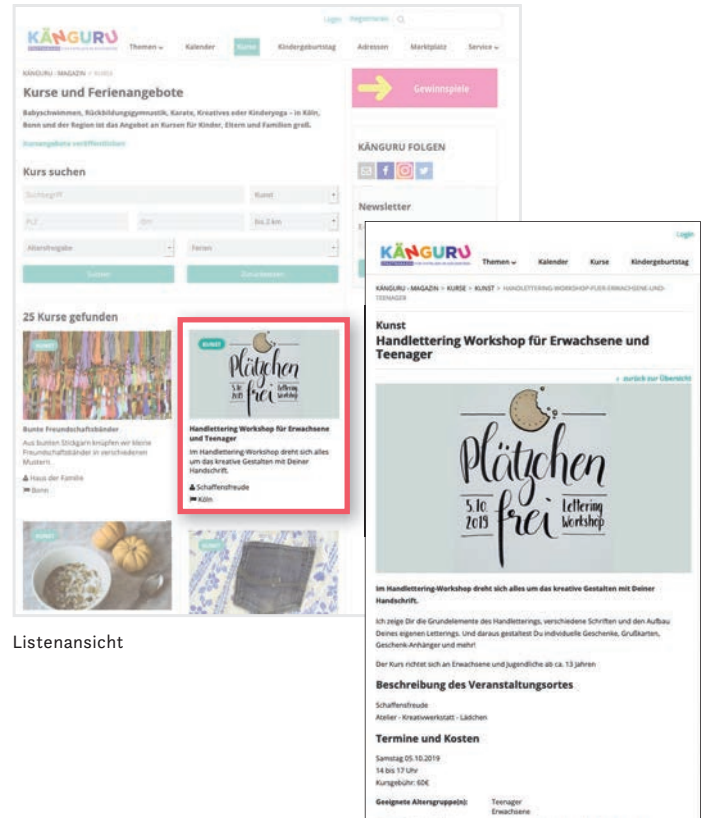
KÄNGURU

Login Registrieren

Themen Kalender Kurse Kindergeburtstag Adressen Marktplatz Service

KÄNGURU - MAGAZIN > KURSE

Kurse und Ferienangebote

Babyschwimmen, Rückbildungsgymnastik, Karate, Kreatives oder Kinderyoga – in Köln, Bonn und der Region ist das Angebot an Kursen für Kinder, Eltern und Familien groß.

Kursangebote veröffentlichen

Kurs suchen

Suchbegriff Kunst

PLZ Ort bis 2 km

Altersangabe Ferien

Suchen Zurücksetzen

25 Kurse gefunden

KUNST

Bunte Freundschaftsbänder

Aus bunten Stickgarn knüpfen wir kleine Freundschaftsbänder in verschiedenen Mustern.

Haus der Familie

Bonn

KUNST

Plätzchen frei 5.10. 2019 Lettering Workshop

Handlettering Workshop für Erwachsene und Teenager

Im Handlettering-Workshop dreht sich alles um das kreative Gestalten mit Deiner Handschrift.

Schaffensfreude

Köln

KUNST

KUNST

Gewinnspiele

KÄNGURU FOLGEN

Newsletter

Listenansicht

KÄNGURU

Login

Themen Kalender Kurse Kindergeburtstag

KÄNGURU - MAGAZIN > KURSE > KUNST > HANDLETTERING WORKSHOP FÜR ERWACHSENE UND TEENAGER

Kunst

Handlettering Workshop für Erwachsene und Teenager

« zurück zur Übersicht

Plätzchen frei 5.10. 2019 Lettering Workshop

Im Handlettering-Workshop dreht sich alles um das kreative Gestalten mit Deiner Handschrift.

Ich zeige Dir die Grundelemente des Handletterings, verschiedene Schriften und den Aufbau Deines eigenen Letterings. Und daraus gestaltest Du individuelle Geschenke, Grußkarten, Geschenk-Anhänger und mehr!

Der Kurs richtet sich an Erwachsene und Jugendliche ab ca. 13 Jahren

Beschreibung des Veranstaltungsortes

Schaffensfreude
Atelier - Kreativwerkstatt - Lädchen

Termine und Kosten

Samstag 05.10.2019
14 bis 17 Uhr
Kursgebühr: 60€

Geeignete Altersgruppe(n): Teenager Erwachsene